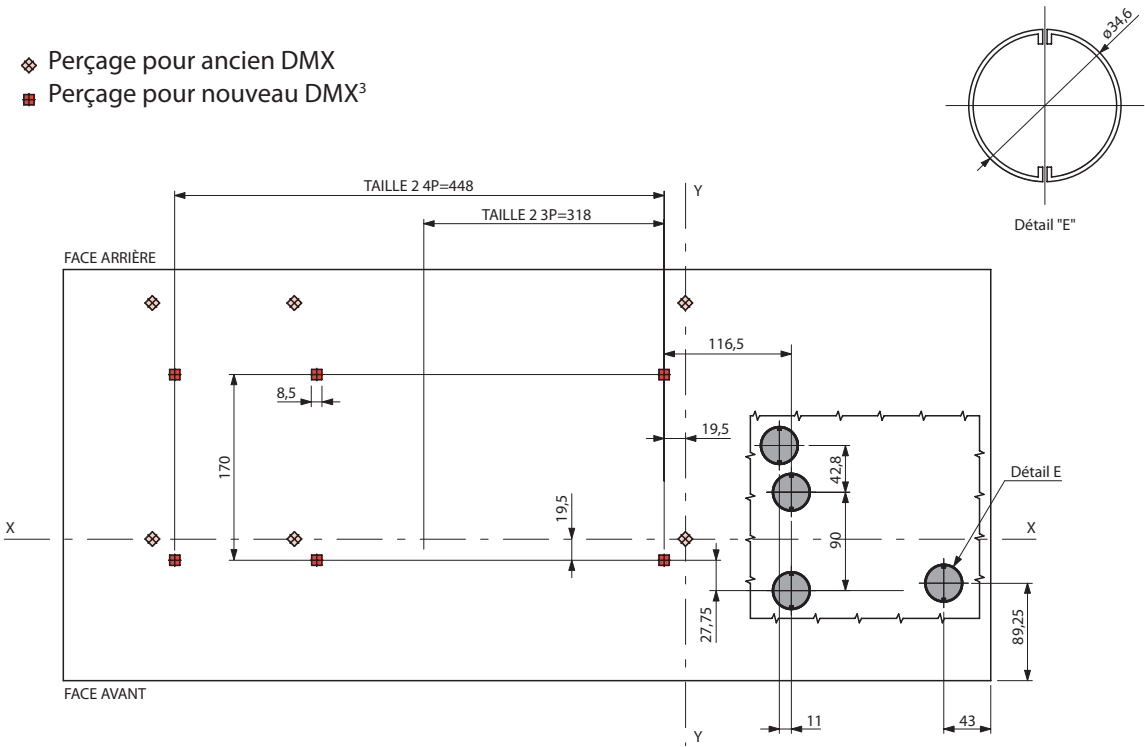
Perçage pour ancien DMX
Perçage pour nouveau DMX$^3$

ø34,6

Détail "E"

TAILLE 2 4P=448
TAILLE 2 3P=318

Y

FACE ARRIÈRE

116,5

8,5

19,5

170

42,8

Détail E

X

19,5

X

90

27,75

89,25

FACE AVANT

11

43

Y